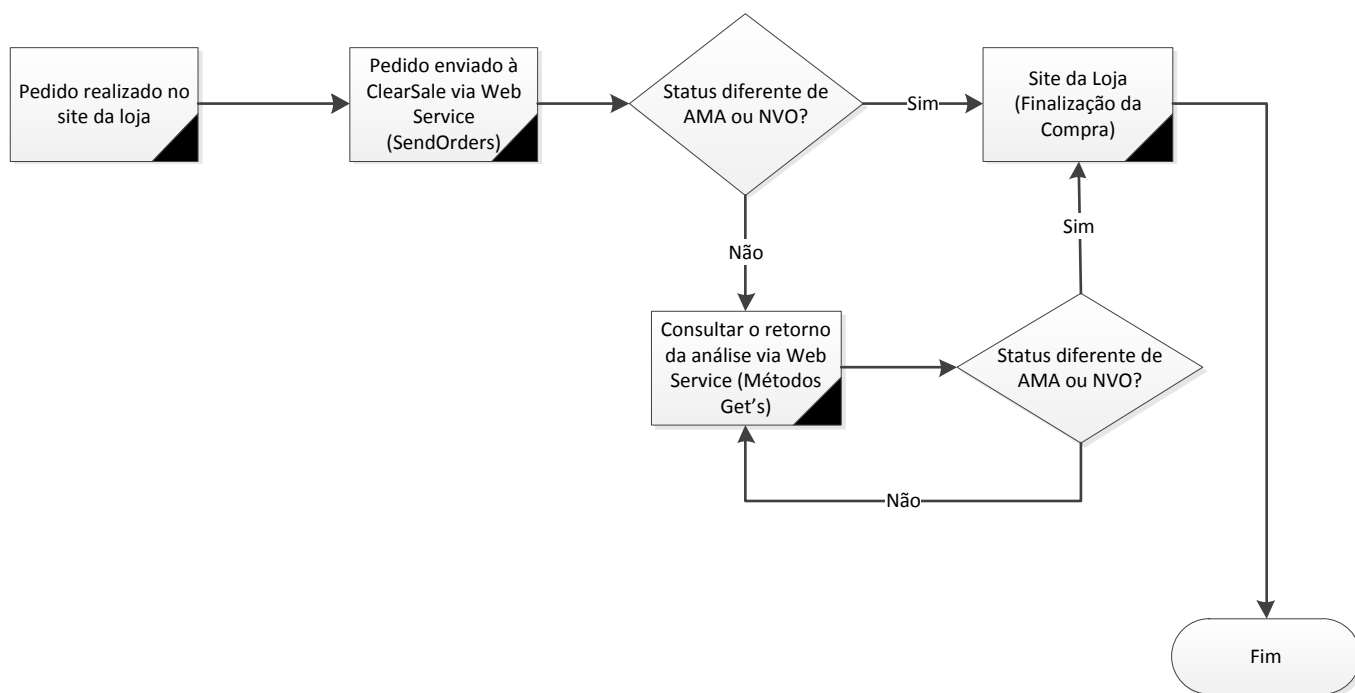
Pedido realizado no site da loja

Pedido enviado à ClearSale via Web Service (SendOrders)

Status diferente de AMA ou NVO?

Sim

Site da Loja (Finalização da Compra)

Não

Sim

Consultar o retorno da análise via Web Service (Métodos Get's)

Status diferente de AMA ou NVO?

Não

Fim